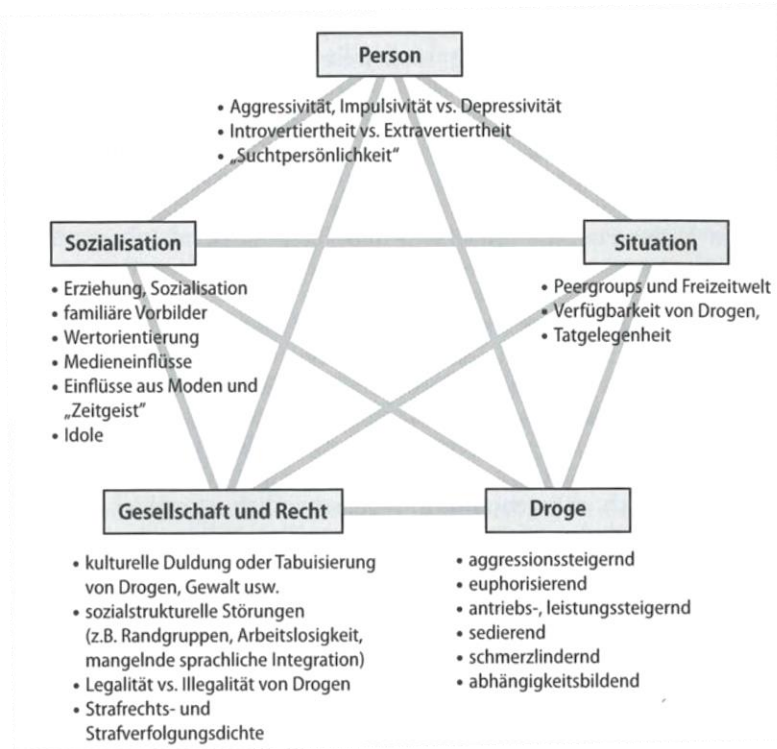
Person

• Aggressivität, Impulsivität vs. Depressivität
• Introvertiertheit vs. Extravertiertheit
• „Suchtpersönlichkeit"

Sozialisation

• Erziehung, Sozialisation
• familiäre Vorbilder
• Wertorientierung
• Medieneinflüsse
• Einflüsse aus Moden und „Zeitgeist"
• Idole

Situation

• Peergroups und Freizeitwelt
• Verfügbarkeit von Drogen,
• Tatgelegenheit

Gesellschaft und Recht

• kulturelle Duldung oder Tabuisierung von Drogen, Gewalt usw.
• sozialstrukturelle Störungen (z.B. Randgruppen, Arbeitslosigkeit, mangelnde sprachliche Integration)
• Legalität vs. Illegalität von Drogen
• Strafrechts- und Strafverfolgungsdichte

Droge

• aggressionssteigernd
• euphorisierend
• antriebs-, leistungssteigernd
• sedierend
• schmerzlindernd
• abhängigkeitsbildend